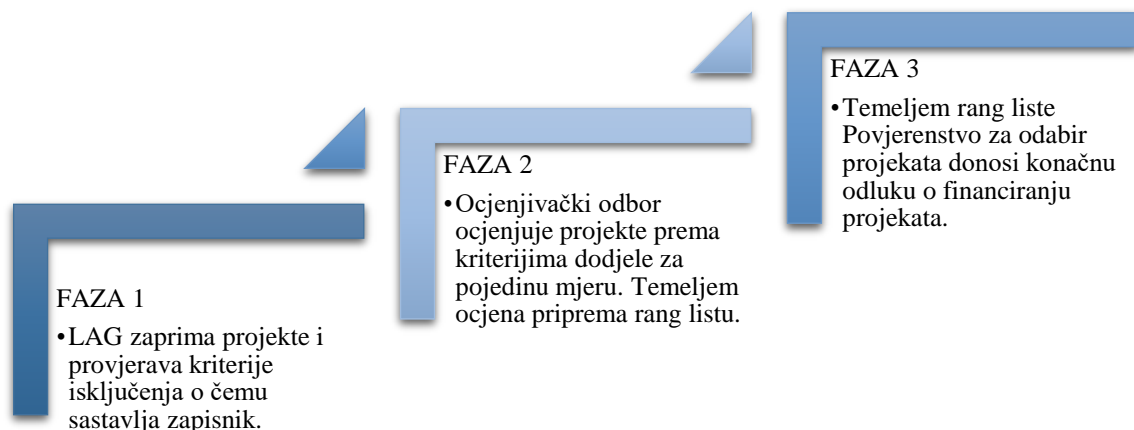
FAZA 1

•LAG zaprima projekte i provjerava kriterije isključenja o čemu sastavlja zapisnik.

FAZA 2

•Ocjenjivački odbor ocjenjuje projekte prema kriterijima dodjele za pojedinu mjeru. Temeljem ocjena priprema rang listu.

FAZA 3

•Temeljem rang liste Povjerenstvo za odabir projekata donosi konačnu odluku o financiranju projekata.